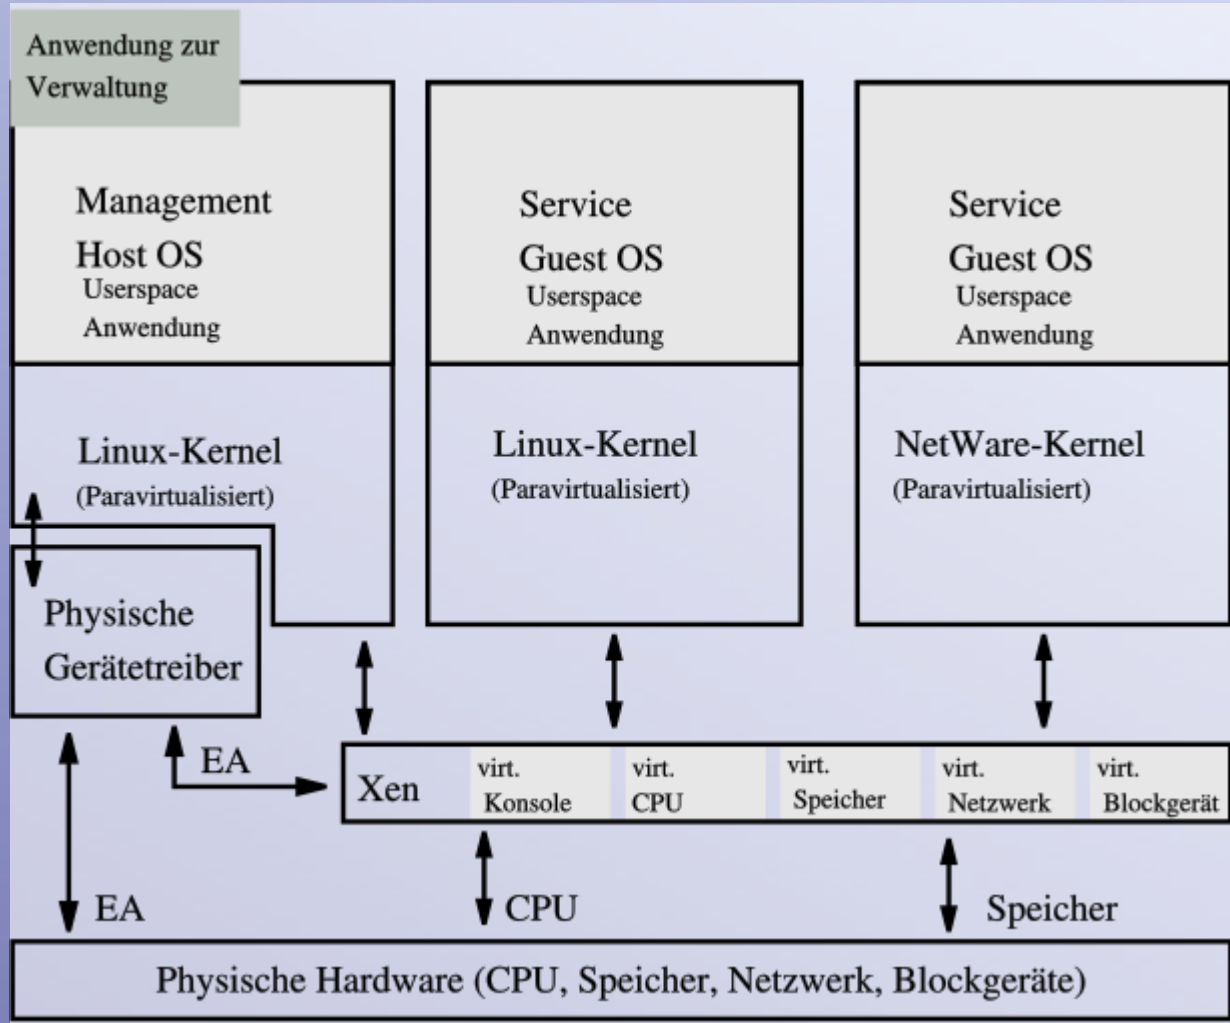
Anwendung zur Verwaltung

Management
Host OS
Userspace
Anwendung

Service
Guest OS
Userspace
Anwendung

Service
Guest OS
Userspace
Anwendung

Linux-Kernel
(Paravirtualisiert)

Linux-Kernel
(Paravirtualisiert)

NetWare-Kernel
(Paravirtualisiert)

Physische
Gerätetreiber

EA

Xen

virt.
Konsole

virt.
CPU

virt.
Speicher

virt.
Netzwerk

virt.
Blockgerät

EA

CPU

Speicher

Physische Hardware (CPU, Speicher, Netzwerk, Blockgeräte)